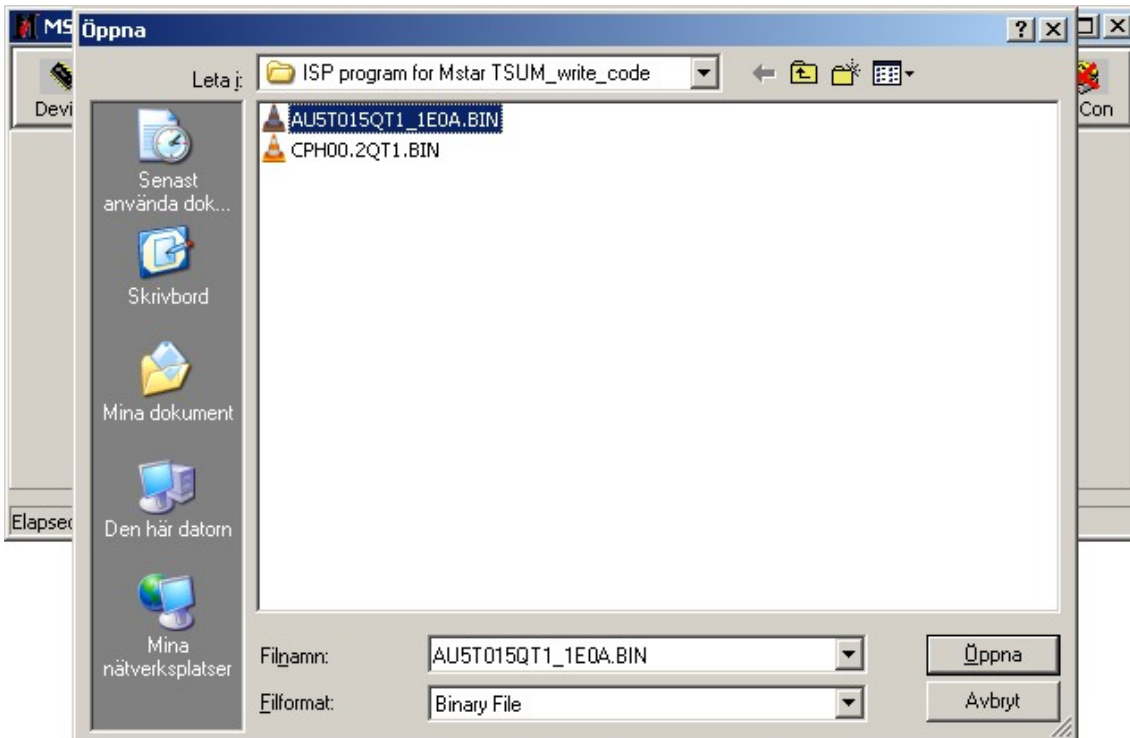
MS Öppna

Devi

Con

Elapsed

Leta i: ISP program for Mstar TSUM_write_code

Senast använda dok...

Skrivbord

Mina dokument

Den här datorn

Mina nätverksplatser

AU5T015QT1_1E0A.BIN
CPH00.2QT1.BIN

Filnamn: AU5T015QT1_1E0A.BIN

Filformat: Binary File

Öppna

Avbryt